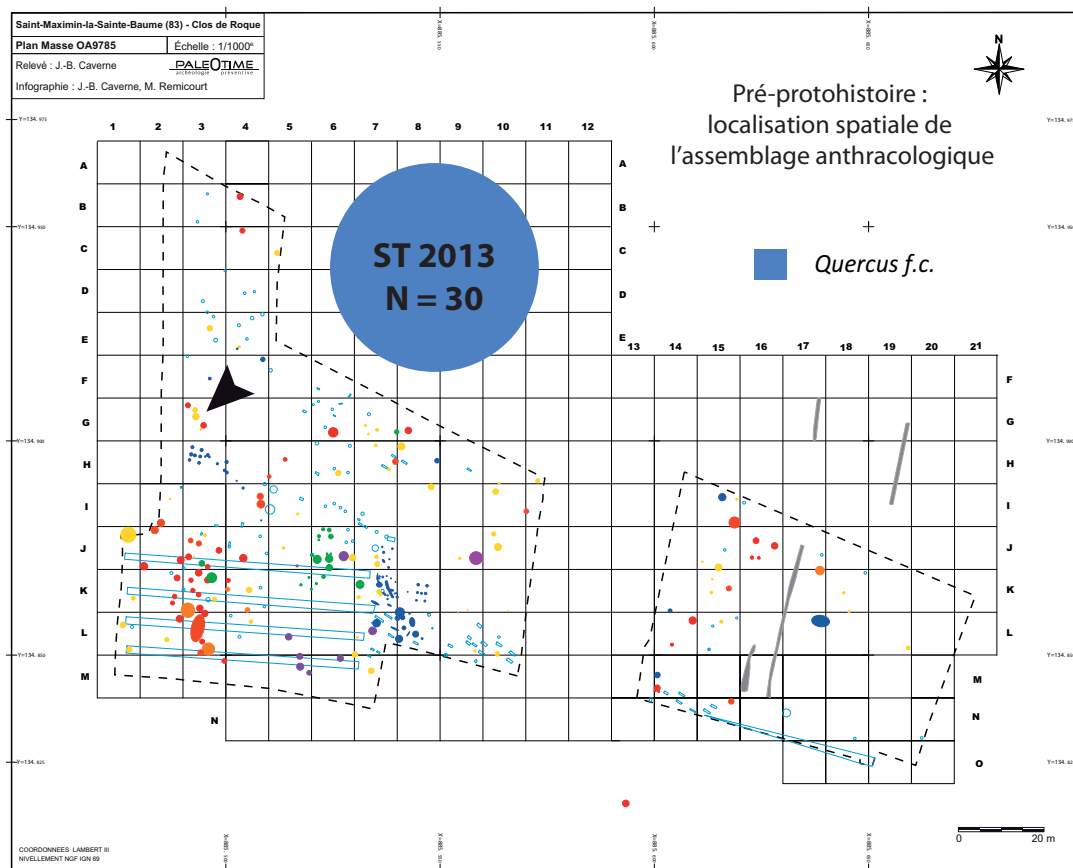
Saint-Maximin-la-Sainte-Baume (83) - Clos de Roque

Plan Masse OA9785 | Échelle : 1/1000e

Relevé : J.-B. Caverne

PALEOTIME archéologie préventive

Infographie : J.-B. Caverne, M. Remicourt

N

Pré-protohistoire : localisation spatiale de l'assemblage anthracologique

ST 2013
N = 30

Quercus f.c.

1 2 3 4 5 6 7 8 9 10 11 12

13 14 15 16 17 18 19 20 21

A B C D E F G H I J K L M N O

Y=134. 975

Y=134. 950

Y=134. 900

Y=134. 850

Y=134. 825

0 20 m

COORDONNEES LAMBERT III
NIVELLEMENT NGF IGN 69